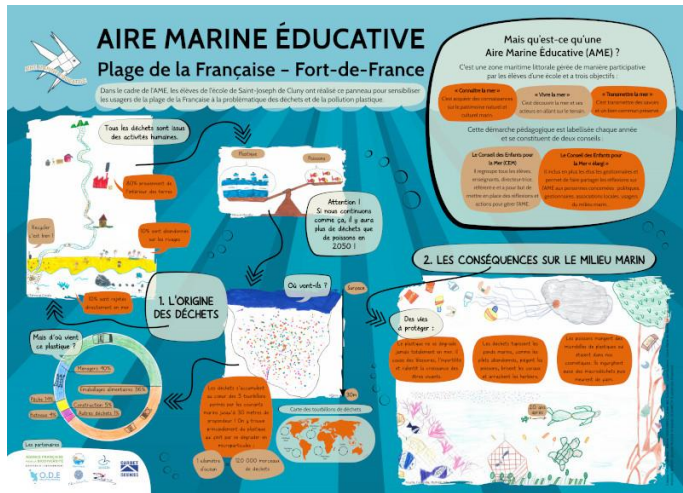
AIRE MARINE ÉDUCATIVE

Plage de la Française - Fort-de-France

Dans le cadre de l'AME, les élèves de l'école de Saint-Joseph de Cluny ont réalisé ce panneau pour sensibiliser les usagers de la plage de la Française à la problématique des déchets et de la pollution plastique.

Mais qu'est-ce qu'une Aire Marine Éducative (AME) ?

C'est une zone maritime littorale gérée de manière participative par les élèves d'une école et à trois objectifs :

« Connaître la mer »

« Vivre la mer »

« Transmettre la mer »

Cette démarche pédagogique est labellisée chaque année et se constituent de deux conseils :

Le Conseil des Enfants pour la Mer (CEM)

Le Conseil des Enfants pour la Mer « élargi »

Tous les déchets sont issus des activités humaines.

80% proviennent de l'intérieur des terres

10% sont abandonnés sur les plages

10% sont rejetés directement en mer

Plastique

Poissons

Attention ! Si nous continuons comme ça, il y aura plus de déchets que de poissons en 2050 !

1. L'ORIGINE DES DÉCHETS

Où vont-ils ?

Mais d'où vient ce plastique ?

Ménagers 40%

Emballages alimentaires 36%

Construction 5%

Rebuts déchets 3%

Pêche 14%

Bateaux 4%

Les déchets s'accumulent au coeur des 5 tourbillons formés par les courants marins jusqu'à 30 mètres de profondeur.

Carte des tourbillons de déchets

1 kilomètre d'océan

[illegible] morceaux de déchets

Les partenaires

O.D.E

2. LES CONSÉQUENCES SUR LE MILIEU MARIN

Des vies à protéger :

Le plastique ne se dégrade jamais totalement en mer. Il coule des fibres, s'ingère et ralentit la croissance des êtres vivants.

Les déchets tuent des poissons, comme les tortues, les oiseaux et les cétacés.

Les poissons mangent des morceaux de plastique en croyant dans nos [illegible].